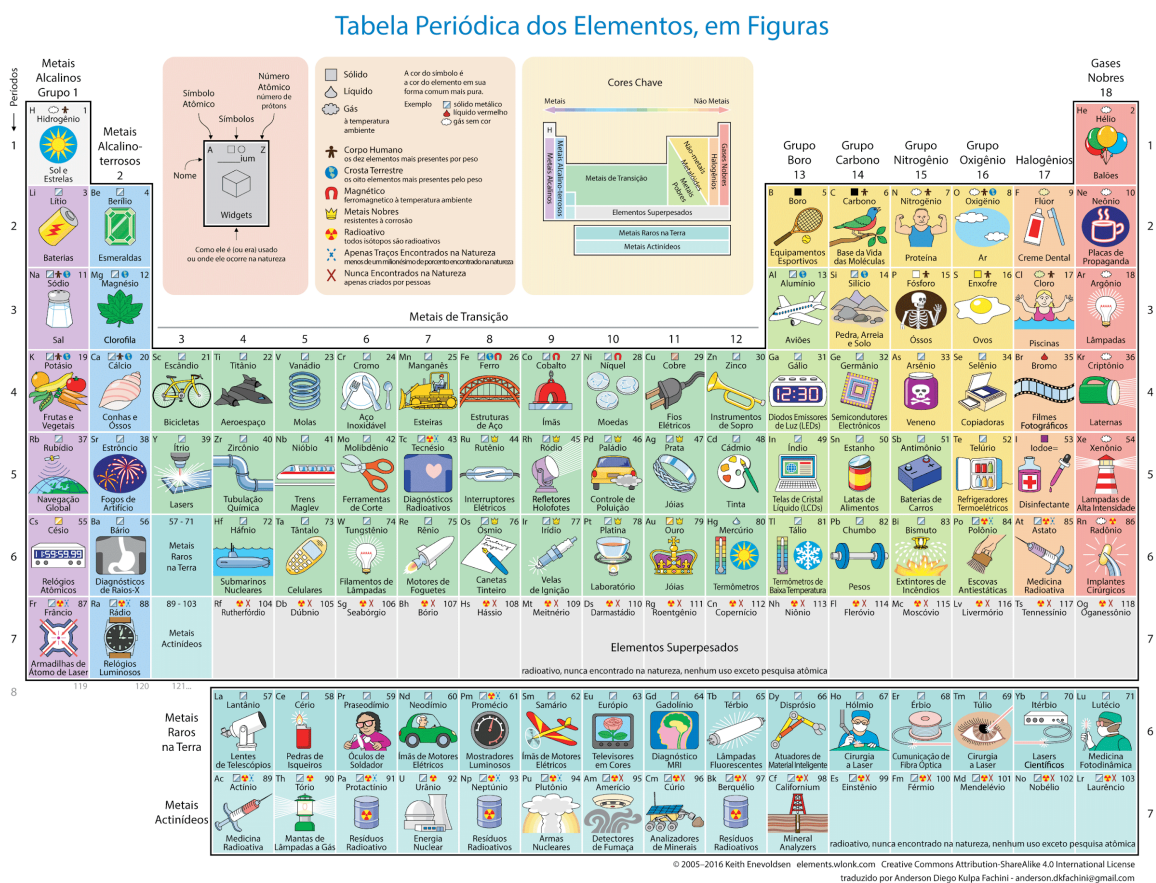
Tabela Periódica dos Elementos, em Figuras

Períodos

Metais Alcalinos Grupo 1

Símbolo Atômico
Símbolos
Número Atômico número de prótons
A Z
___ium
Nome
Widgets
Como ele é (ou era) usado ou onde ele ocorre na natureza

Sólido
Líquido
Gás à temperatura ambiente
A cor do símbolo é a cor do elemento em sua forma comum mais pura.
Exemplo sólido metálico líquido vermelho gás sem cor
Corpo Humano os doze elementos mais presentes por peso
Crosta Terrestre os oito elementos mais presentes pelo peso
Magnético ferromagnético à temperatura ambiente
Metais Nobres resistentes à corrosão
Radioativo todos isótopos são radioativos
Apenas Traços Encontrados na Natureza menos de um milionésimo de porcento encontrado na natureza
Nunca Encontrados na Natureza apenas criados por pessoas

Cores Chave
Metais
Não Metais
H
Metais Alcalino-terrosos
Metais Alcalinos
Metais de Transição
Não-metais
Metaloides
Metais Pobres
Halogênios
Gases Nobres
Elementos Superpesados
Metais Raros na Terra
Metais Actinídeos

Gases Nobres 18

1
H 1 Hidrogênio Sol e Estrelas
Metais Alcalino-terrosos 2
Grupo Boro 13
Grupo Carbono 14
Grupo Nitrogênio 15
Grupo Oxigênio 16
Halogênios 17
He 2 Hélio Balões
1

2
Li 3 Lítio Baterias
Be 4 Berílio Esmeraldas
B 5 Boro Equipamentos Esportivos
C 6 Carbono Base da Vida das Moléculas
N 7 Nitrogênio Proteína
O 8 Oxigênio Ar
F 9 Flúor Creme Dental
Ne 10 Neônio Placas de Propaganda
2

3
Na 11 Sódio Sal
Mg 12 Magnésio Clorofila
Metais de Transição
Al 13 Alumínio Aviões
Si 14 Silício Pedra, Arreia e Solo
P 15 Fósforo Óssos
S 16 Enxofre Ovos
Cl 17 Cloro Piscinas
Ar 18 Argônio Lâmpadas
3

3 4 5 6 7 8 9 10 11 12

4
K 19 Potásio Frutas e Vegetais
Ca 20 Cálcio Conhas e Óssos
Sc 21 Escândio Bicicletas
Ti 22 Titânio Aeroespaço
V 23 Vanádio Molas
Cr 24 Cromo Aço Inoxidável
Mn 25 Manganês Esteiras
Fe 26 Ferro Estruturas de Aço
Co 27 Cobalto Ímãs
Ni 28 Níquel Moedas
Cu 29 Cobre Fios Elétricos
Zn 30 Zinco Instrumentos de Sopro
Ga 31 Gálio 12:30 Diodos Emissores de Luz (LEDs)
Ge 32 Germânio Semicondutores Electrônicos
As 33 Arsênio Veneno
Se 34 Selênio Copiadoras
Br 35 Bromo Filmes Fotográficos
Kr 36 Criptônio Laternas
4

5
Rb 37 Rubídio Navegação Global
Sr 38 Estrôncio Fogos de Artifício
Y 39 Ítrio Lasers
Zr 40 Zircônio Tubulação Química
Nb 41 Nióbio Trens Maglev
Mo 42 Molibdênio Ferramentas de Corte
Tc 43 Tecnésio Diagnósticos Radioativos
Ru 44 Rutênio Interruptores Elétricos
Rh 45 Ródio Refletores Holofotes
Pd 46 Paládio Controle de Poluição
Ag 47 Prata Jóias
Cd 48 Cádmio Tinta
In 49 Índio Telas de Cristal Líquido (LCDs)
Sn 50 Estanho Latas de Alimentos
Sb 51 Antimônio Baterias de Carros
Te 52 Telúrio Refrigeradores Termoelétricos
I 53 Iodo Iodoe= Disinfectante
Xe 54 Xenônio Lampadas de Alta Intensidade
5

6
Cs 55 Césio 11:59:59 Relógios Atômicos
Ba 56 Bário Diagnósticos de Raios-X
57 - 71 Metais Raros na Terra
Hf 72 Háfnio Submarinos Nucleares
Ta 73 Tântalo Celulares
W 74 Tungstênio Filamentos de Lâmpadas
Re 75 Rênio Motores de Foguetes
Os 76 Ósmio Canetas Tinteiro
Ir 77 Irídio Velas de Ignição
Pt 78 Platina Laboratório
Au 79 Ouro Jóias
Hg 80 Mercúrio Termômetros
Tl 81 Tálio Termômetros de Baixa Temperatura
Pb 82 Chumbo Pesos
Bi 83 Bismuto Extintores de Incêndios
Po 84 Polônio Escovas Antiestáticas
At 85 Astato Medicina Radioativa
Rn 86 Radônio Implantes Cirúrgicos
6

7
Fr 87 Frâncio Armadilhas de Átomo de Laser
Ra 88 Rádio Relógios Luminosos
89 - 103 Metais Actinídeos
Rf 104 Rutherfórdio
Db 105 Dúbnio
Sg 106 Seabórgio
Bh 107 Bório
Hs 108 Hássio
Mt 109 Meitnério
Ds 110 Darmstádio
Rg 111 Roentgênio
Cn 112 Copernício
Nh 113 Nihônio
Fl 114 Fleróvio
Mc 115 Moscóvio
Lv 116 Livermório
Ts 117 Tennessínio
Og 118 Oganessônio
7
Elementos Superpesados
radioativo, nunca encontrado na natureza, nenhum uso exceto pesquisa atômica

8
119 120 121...

Metais Raros na Terra
La 57 Lantânio Lentes de Telescópios
Ce 58 Cério Pedras de Isqueiros
Pr 59 Praseodímio Óculos de Soldador
Nd 60 Neodímio Ímãs de Motores Elétricos
Pm 61 Promécio Mostradores Luminosos
Sm 62 Samário Ímãs de Motores Elétricos
Eu 63 Európio Televisores em Cores
Gd 64 Gadolínio Diagnóstico MRI
Tb 65 Térbio Lâmpadas Fluorescentes
Dy 66 Disprósio Atuadores de Material Inteligente
Ho 67 Hólmio Cirurgia a Laser
Er 68 Érbio Cumunicação de Fibra Óptica
Tm 69 Túlio Cirurgia a Laser
Yb 70 Itérbio Lasers Científicos
Lu 71 Lutécio Medicina Fotodinâmica
6

Metais Actinídeos
Ac 89 Actínio Medicina Radioativa
Th 90 Tório Mantas de Lâmpadas a Gás
Pa 91 Protactínio Resíduos Radioativo
U 92 Urânio Energia Nuclear
Np 93 Neptúnio Resíduos Radioativos
Pu 94 Plutônio Armas Nucleares
Am 95 Amerício Detectores de Fumaça
Cm 96 Cúrio Analizadores de Minerais
Bk 97 Berquélio Resíduos Radioativos
Cf 98 Californium Mineral Analyzers
Es 99 Einstênio
Fm 100 Férmio
Md 101 Mendelévio
No 102 Nobélio
Lr 103 Laurêncio
radioativo, nunca encontrado na natureza, nenhum uso exceto pesquisa atômica
7

© 2005–2016 Keith Enevoldsen elements.wlonk.com Creative Commons Attribution-ShareAlike 4.0 International License
traduzido por Anderson Diego Kulpa Fachini - anderson.dkfachini@gmail.com